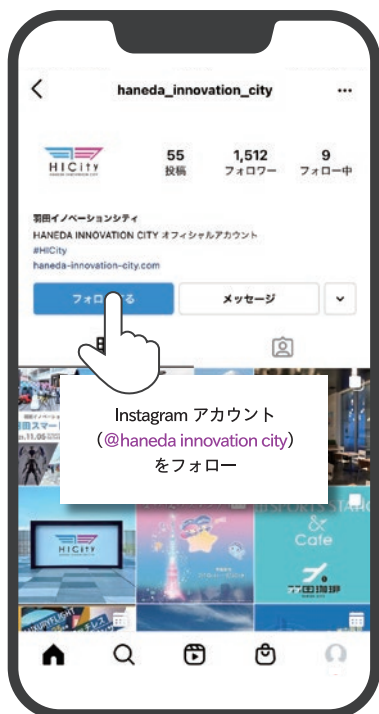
haneda_innovation_city

HICity
HANEDA INNOVATION CITY

55
投稿

1,512
フォロワー

9
フォロー中

羽田イノベーションシティ
HANEDA INNOVATION CITY オフィシャルアカウント
#HICity
haneda-innovation-city.com

フォロ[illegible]る

メッセージ

Instagram アカウント
（@haneda innovation city）
をフォロー

HICity

&
Cafe